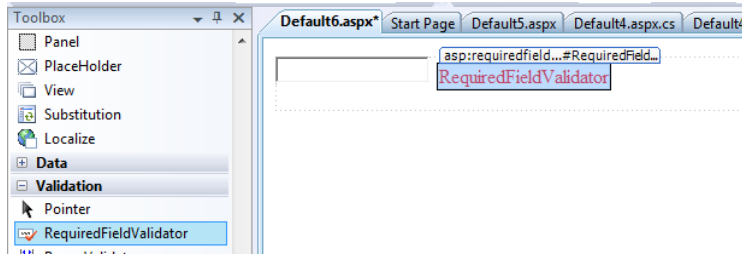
Toolbox
Panel
PlaceHolder
View
Substitution
Localize
Data
Validation
Pointer
RequiredFieldValidator
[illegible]

Default6.aspx*
Start Page
Default5.aspx
Default4.aspx.cs
Default4

asp:requiredfield...#RequiredField...
RequiredFieldValidator